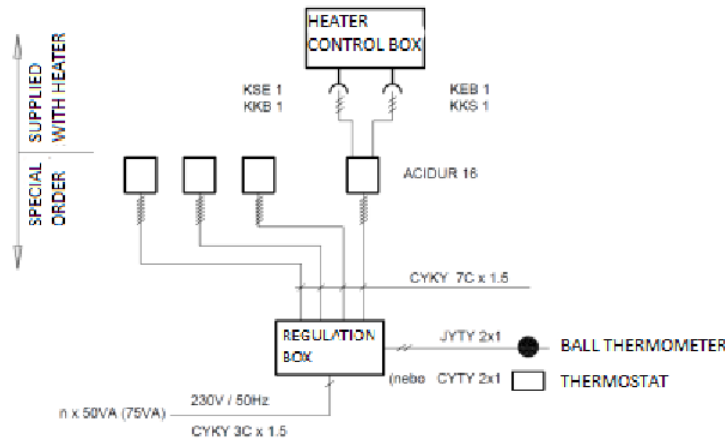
HEATER CONTROL BOX

SUPPLIED WITH HEATER

SPECIAL ORDER

KSE 1
KKB 1

KEB 1
KKS 1

ACIDUR 16

CYKY 7C x 1.5

REGULATION BOX

JYTY 2x1

BALL THERMOMETER

(nebo CYTY 2x1

THERMOSTAT

230V / 50Hz

n x 50VA (75VA)

CYKY 3C x 1.5